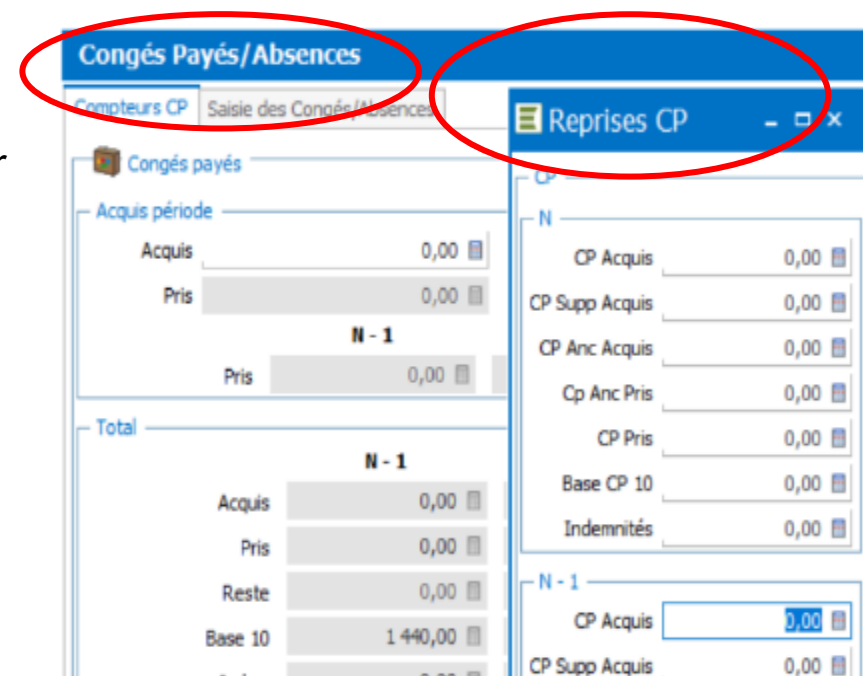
Congés Payés/Absences

Compteurs CP | Saisie des Congés/Absences

Congés payés

Acquis période

Acquis 0,00

Pris 0,00

N - 1

Pris 0,00

Total

N - 1

Acquis 0,00

Pris 0,00

Reste 0,00

Base 10 1 440,00

Reprises CP

CP

N

CP Acquis 0,00

CP Supp Acquis 0,00

CP Anc Acquis 0,00

Cp Anc Pris 0,00

CP Pris 0,00

Base CP 10 0,00

Indemnités 0,00

N - 1

CP Acquis 0,00

CP Supp Acquis 0,00